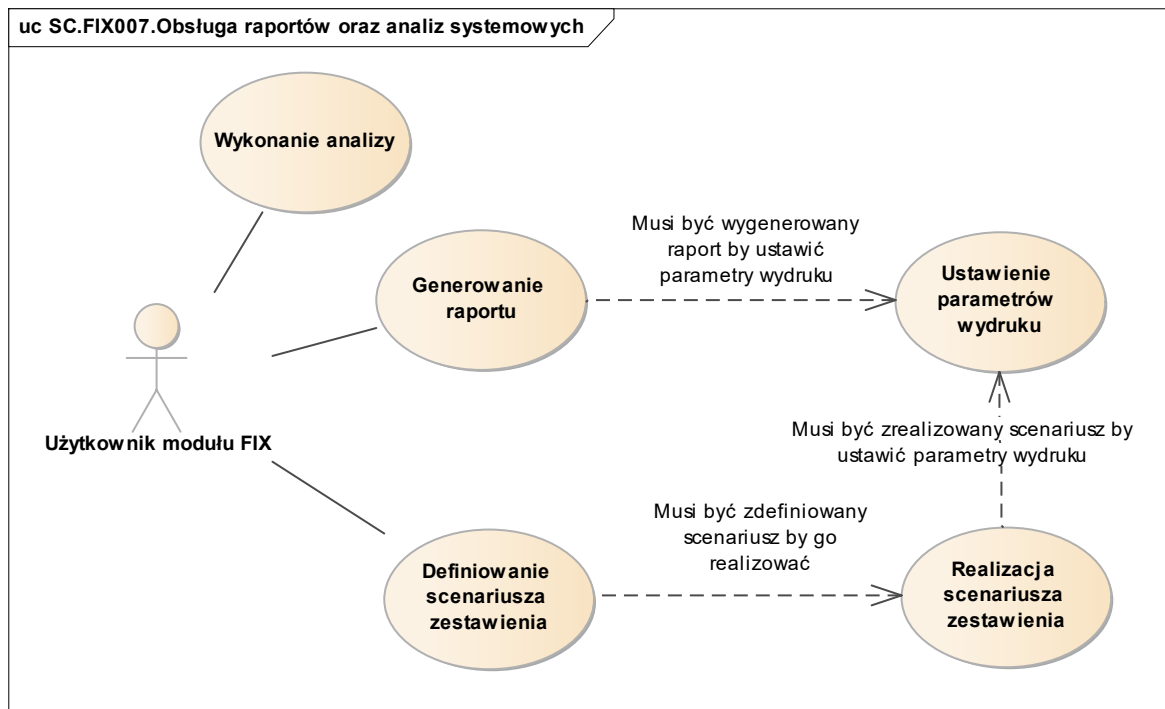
uc SC.FIX007.Obsługa raportów oraz analiz systemowych

Wykonanie analizy

Generowanie raportu

Musi być wygenerowany raport by ustawić parametry wydruku

Ustawienie parametrów wydruku

Użytkownik modułu FIX

Musi być zrealizowany scenariusz by ustawić parametry wydruku

Musi być zdefiniowany scenariusz by go realizować

Definiowanie scenariusza zestawienia

Realizacja scenariusza zestawienia